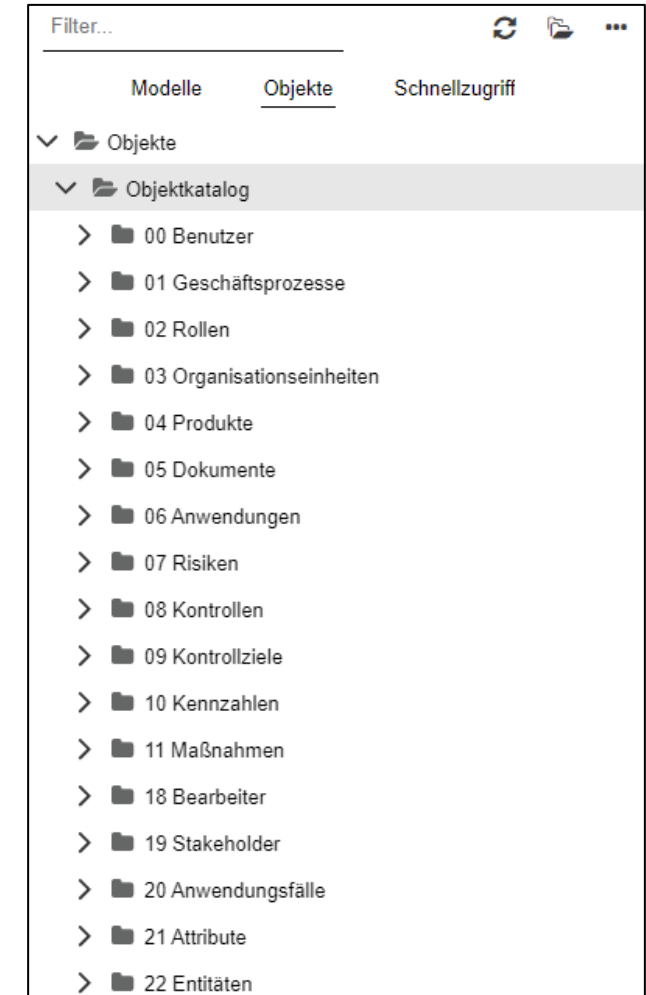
Filter...

Modelle Objekte Schnellzugriff

Objekte
Objektkatalog
00 Benutzer
01 Geschäftsprozesse
02 Rollen
03 Organisationseinheiten
04 Produkte
05 Dokumente
06 Anwendungen
07 Risiken
08 Kontrollen
09 Kontrollziele
10 Kennzahlen
11 Maßnahmen
18 Bearbeiter
19 Stakeholder
20 Anwendungsfälle
21 Attribute
22 Entitäten